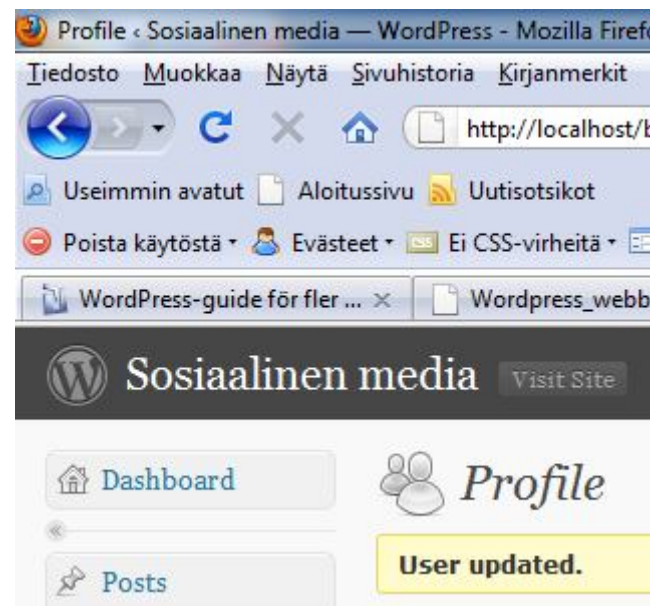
Profile ‹ Sosiaalinen media — WordPress - Mozilla Firef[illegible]

Tiedosto Muokkaa Näytä Sivuhistoria Kirjanmerkit

http://localhost/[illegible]

Useimmin avatut Aloitussivu Uutisotsikot

Poista käytöstä Evästeet Ei CSS-virheitä

WordPress-guide för fler ... × Wordpress_webb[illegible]

Sosiaalinen media Visit Site

Dashboard

Profile

User updated.

Posts